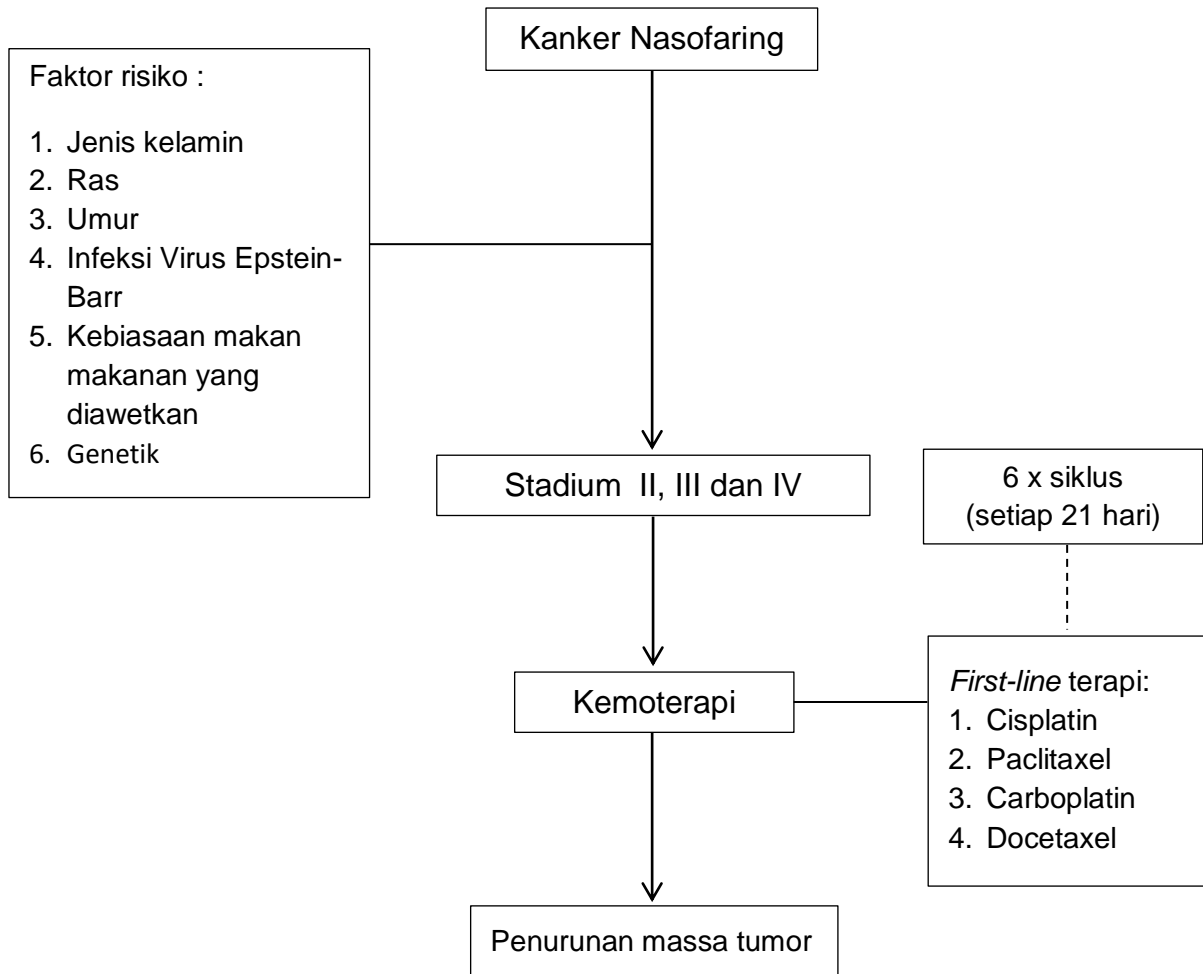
Kanker Nasofaring

Faktor risiko :

1. Jenis kelamin
2. Ras
3. Umur
4. Infeksi Virus Epstein-Barr
5. Kebiasaan makan makanan yang diawetkan
6. Genetik

Stadium II, III dan IV

6 x siklus (setiap 21 hari)

Kemoterapi

*First-line* terapi:
1. Cisplatin
2. Paclitaxel
3. Carboplatin
4. Docetaxel

Penurunan massa tumor